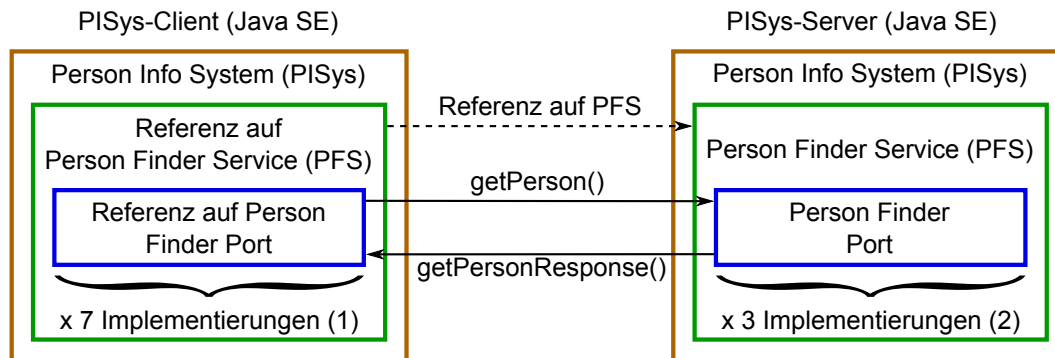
PISys-Client (Java SE)

Person Info System (PISys)

Referenz auf Person Finder Service (PFS)

Referenz auf Person Finder Port

x 7 Implementierungen (1)

Referenz auf PFS

getPerson()

getPersonResponse()

PISys-Server (Java SE)

Person Info System (PISys)

Person Finder Service (PFS)

Person Finder Port

x 3 Implementierungen (2)